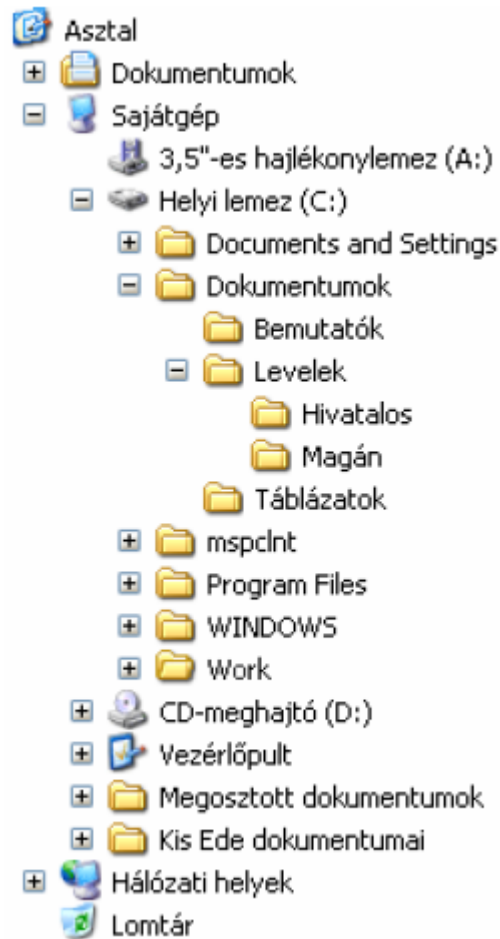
Asztal
Dokumentumok
Sajátgép
3,5"-es hajlékonylemez (A:)
Helyi lemez (C:)
Documents and Settings
Dokumentumok
Bemutatók
Levelek
Hivatalos
Magán
Táblázatok
mspclnt
Program Files
WINDOWS
Work
CD-meghajtó (D:)
Vezérlőpult
Megosztott dokumentumok
Kis Ede dokumentumai
Hálózati helyek
Lomtár